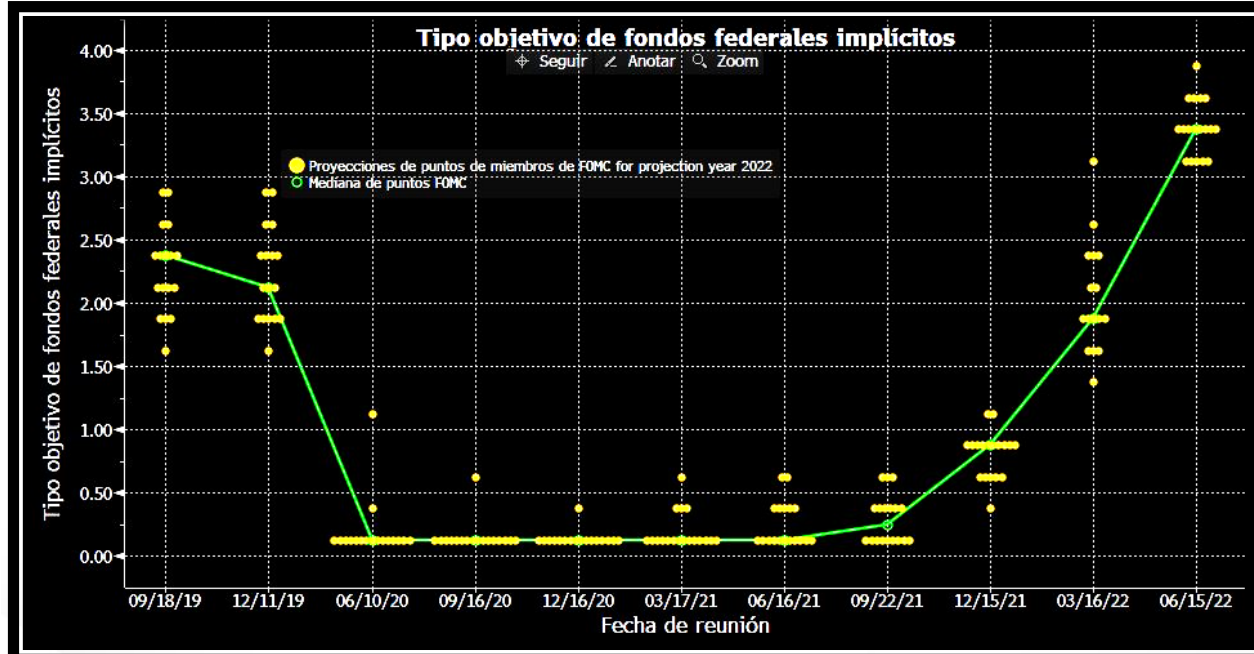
Tipo objetivo de fondos federales implícitos

Seguir   Anotar   Zoom

Proyecciones de puntos de miembros de FOMC for projection year 2022
Mediana de puntos FOMC

Tipo objetivo de fondos federales implícitos

4.00
3.50
3.00
2.50
2.00
1.50
1.00
0.50
0.00

09/18/19   12/11/19   06/10/20   09/16/20   12/16/20   03/17/21   06/16/21   09/22/21   12/15/21   03/16/22   06/15/22

Fecha de reunión